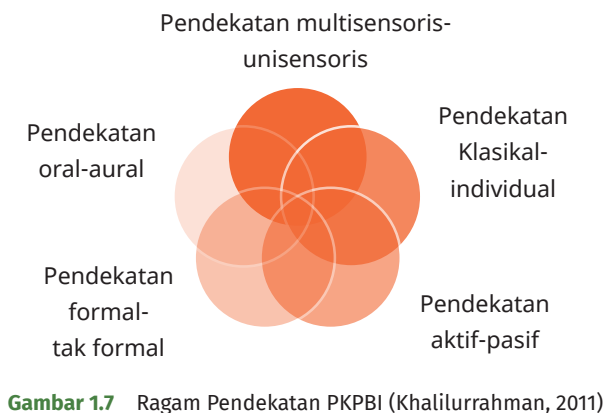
Pendekatan multisensoris-unisensoris

Pendekatan Klasikal-individual

Pendekatan aktif-pasif

Pendekatan formal-tak formal

Pendekatan oral-aural

Gambar 1.7 Ragam Pendekatan PKPBI (Khalilurrahman, 2011)